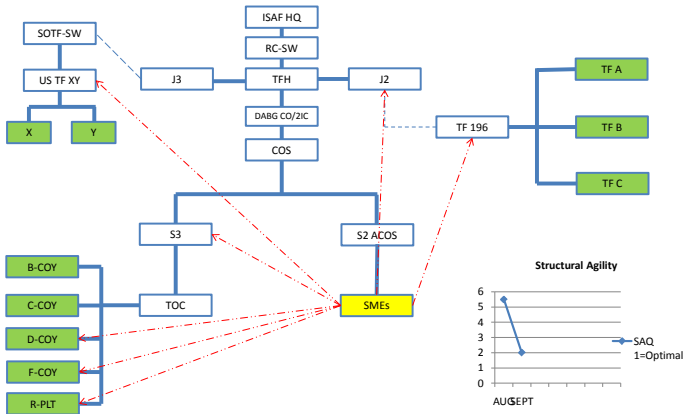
ISAF HQ

RC-SW

SOTF-SW

US TF XY

J3

TFH

J2

X

Y

DABG CO/2IC

COS

TF A

TF 196

TF B

TF C

S3

S2 ACOS

B-COY

C-COY

TOC

SMEs

D-COY

F-COY

R-PLT

Structural Agility

6
5
4
3
2
1
0

AUG SEPT

SAQ
1=Optimal